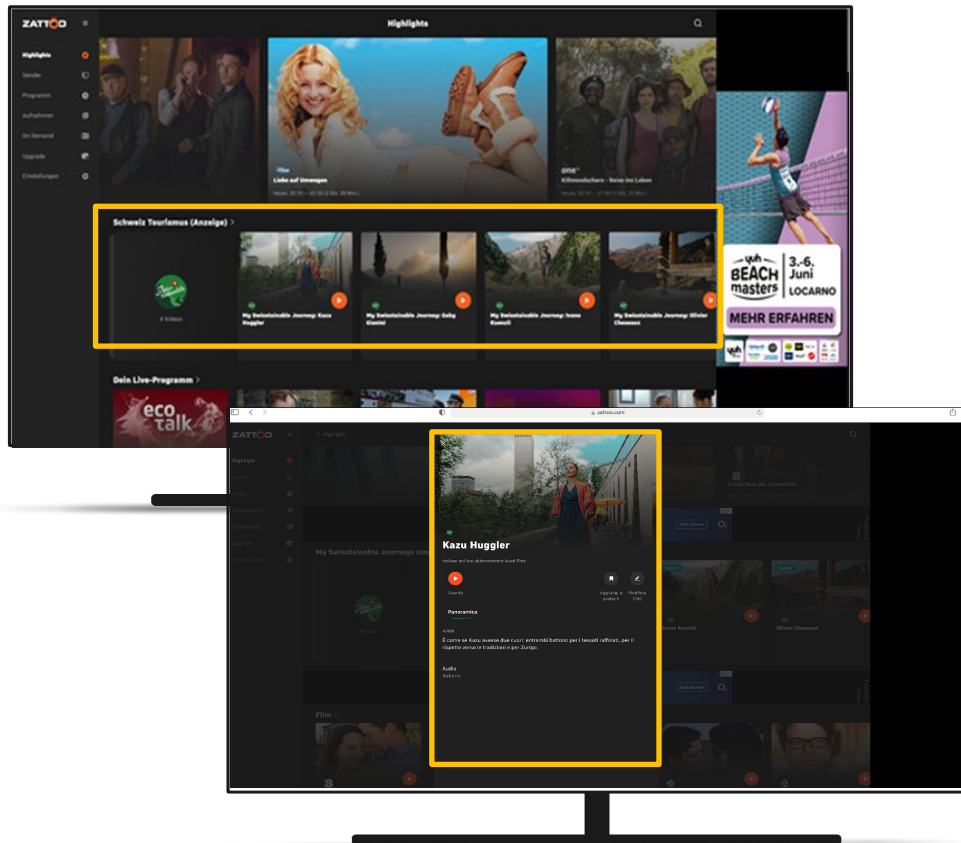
ZATTOO

Highlights

Highlights
Sender
Programm
Aufnahmen
On Demand
Upgrade
Einstellungen

Liebe auf Umwegen

one
Kilimandscharo - Reise ins Leben

Schweiz Tourismus (Anzeige) >

4 Videos

My Swisstainable Journey: Kazu Huggler

My Swisstainable Journey: Sebg Gianini

My Swisstainable Journey: Ivana Kuenzli

My Swisstainable Journey: Olivier Chenaux

yuh BEACH masters 3.-6. Juni LOCARNO

MEHR ERFAHREN

Dein Live-Programm >

eco talk

zattoo.com

ZATTOO

< Highlight

Highlight

My Swisstainable Journeys (An

Kazu Huggler

Guarda

Aggiungi a preferiti

Modifica DVD

Panoramica

È come se Kazu avesse due cuori: entrambi battono per i tessuti raffinati, per il rispetto verso le tradizioni per Zurigo.

Audio
Italiano

Ivana Kuenzli

Olivier Chenaux

Film >